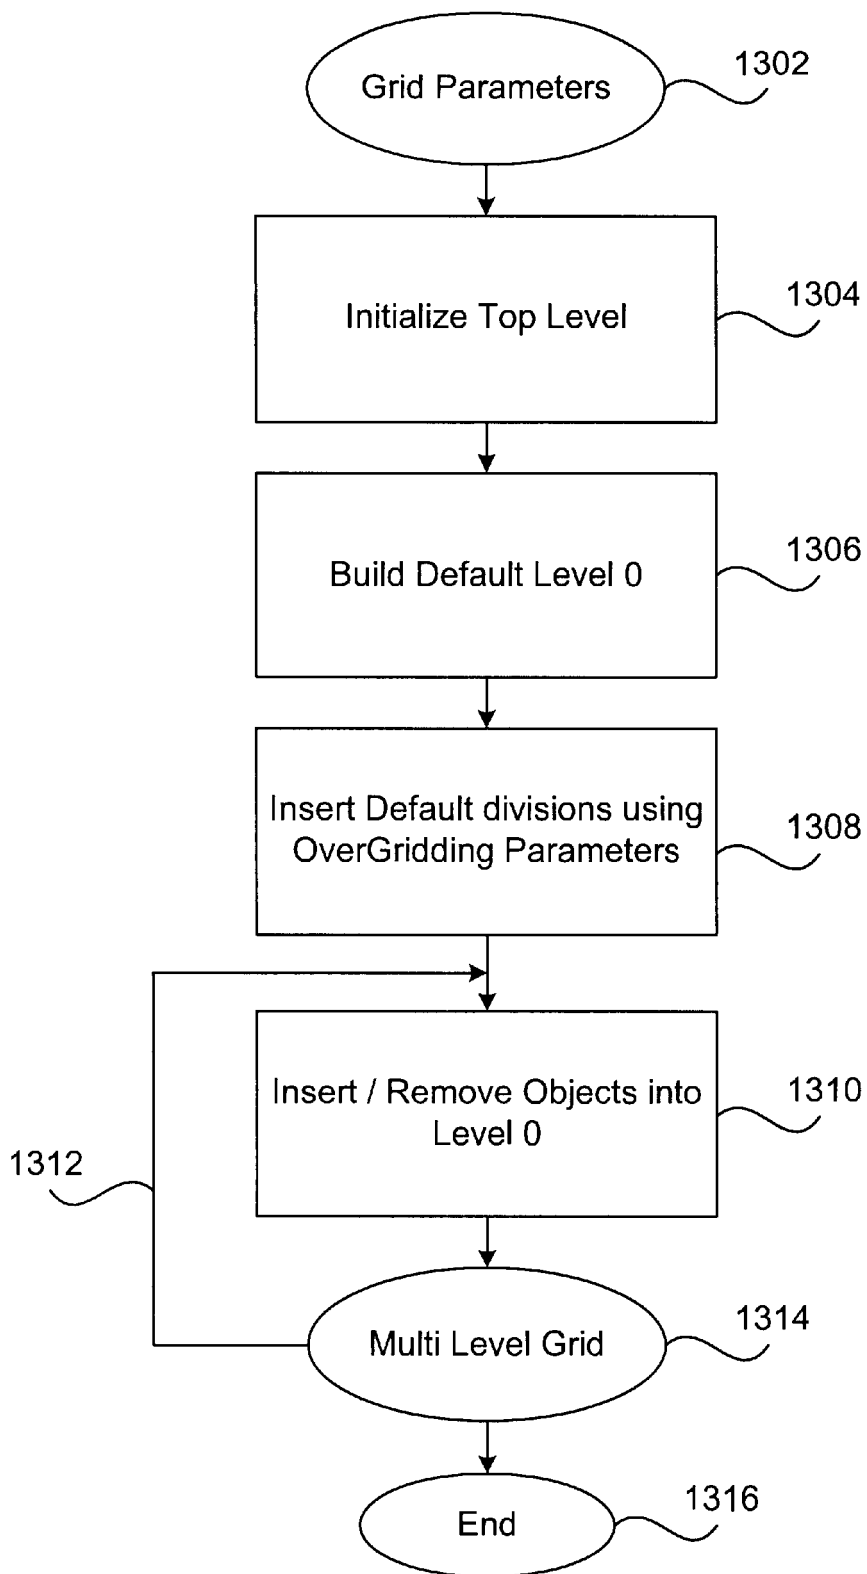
Grid Parameters
1302

Initialize Top Level
1304

Build Default Level 0
1306

Insert Default divisions using OverGridding Parameters
1308

Insert / Remove Objects into Level 0
1310

1312

Multi Level Grid
1314

End
1316